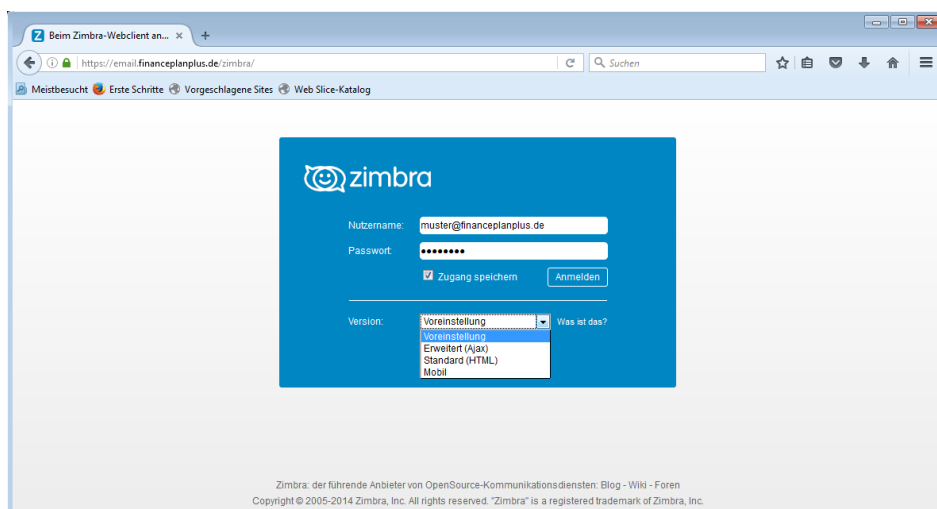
Beim Zimbra-Webclient an... ×
+
https://email.financeplanplus.de/zimbra/
Suchen
Meistbesucht Erste Schritte Vorgeschlagene Sites Web Slice-Katalog

zimbra
Nutzername: muster@financeplanplus.de
Passwort: ••••••••
Zugang speichern
Anmelden
Version: Voreinstellung
Was ist das?
Voreinstellung
Erweitert (Ajax)
Standard (HTML)
Mobil

Zimbra: der führende Anbieter von OpenSource-Kommunikationsdiensten: Blog - Wiki - Foren
Copyright © 2005-2014 Zimbra, Inc. All rights reserved. "Zimbra" is a registered trademark of Zimbra, Inc.